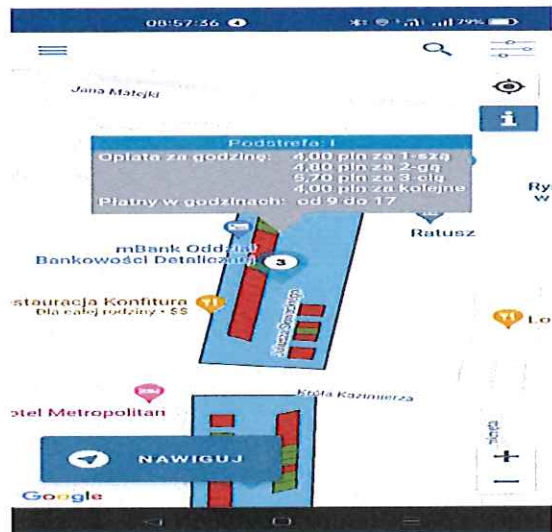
08:57:36

79%

Jana Matejki

Podstrefa: I
Opłata za godzinę: 4,00 pln za 1-szą
4,80 pln za 2-gą
5,70 pln za 3-cią
4,00 pln za kolejne
Płatny w godzinach: od 9 do 17

Ratusz

Ry
w

mBank Oddział
Bankowości Detalicznej

3

staurację Konfitura
Dla całej rodziny · $$

Lo

otel Metropolitan

Króla Kazimierza

NAWIGUJ

Google

+
−